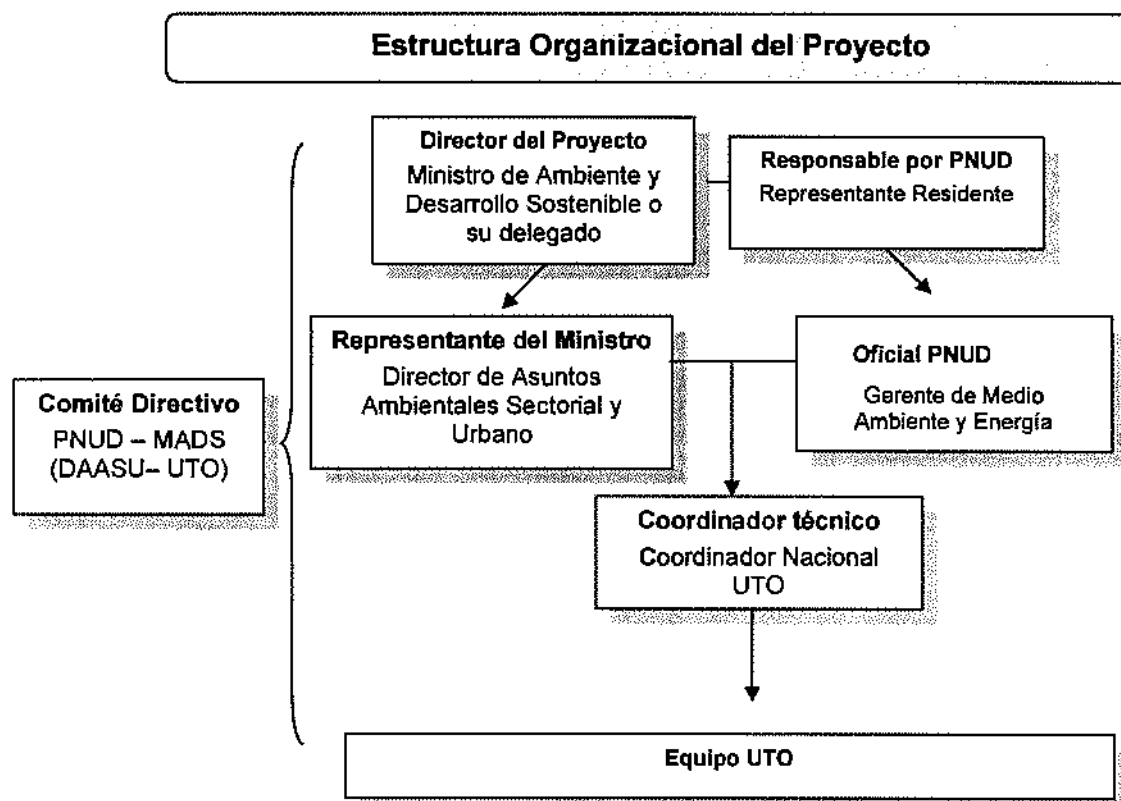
Estructura Organizacional del Proyecto

Director del Proyecto
Ministro de Ambiente y Desarrollo Sostenible o su delegado

Responsable por PNUD
Representante Residente

Representante del Ministro
Director de Asuntos Ambientales Sectorial y Urbano

Oficial PNUD
Gerente de Medio Ambiente y Energía

Comité Directivo
PNUD – MADS (DAASU– UTO)

Coordinador técnico
Coordinador Nacional UTO

Equipo UTO